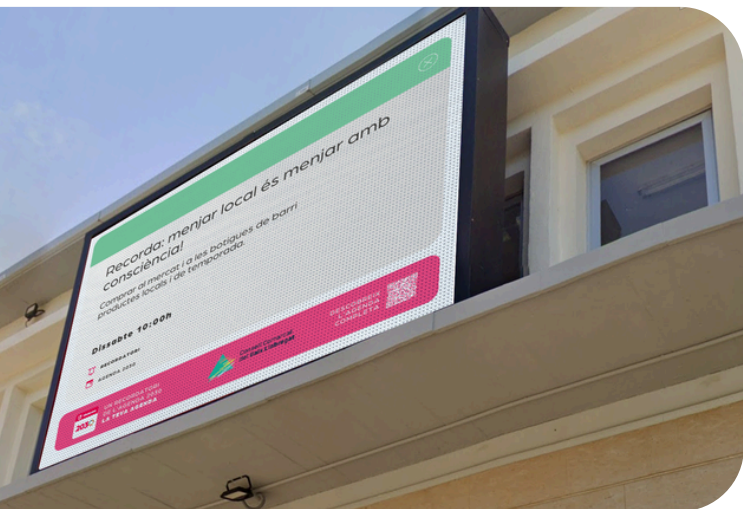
Recorda: menjar local és menjar amb consciència!

Comprar al mercat i a les botigues de barri productes locals i de temporada.

Dissabte 10:00h

RECORDATORI

AGENDA 2030

DESCOBREIX L'AGENDA COMPLETA

Consell Comarcal del Baix Llobregat

UN RECORDATORI DE L'AGENDA 2030 LA TEVA AGENDA

2030